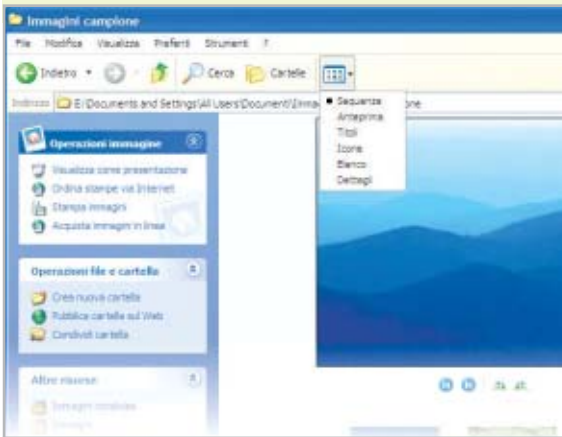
Immagini campione

File Modifica Visualizza Preferiti Strumenti ?

Indietro Cerca Cartelle

Indirizzo E:\Documents and Settings\All Users\Documenti\Immagini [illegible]one

Sequenza
Anteprima
Titoli
Icone
Elenco
Dettagli

Operazioni immagine
Visualizza come presentazione
Ordina stampe via Internet
Stampa immagini
Acquista immagini in linea

Operazioni file e cartella
Crea nuova cartella
Pubblica cartella sul Web
Condividi cartella

Altre risorse
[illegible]
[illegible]